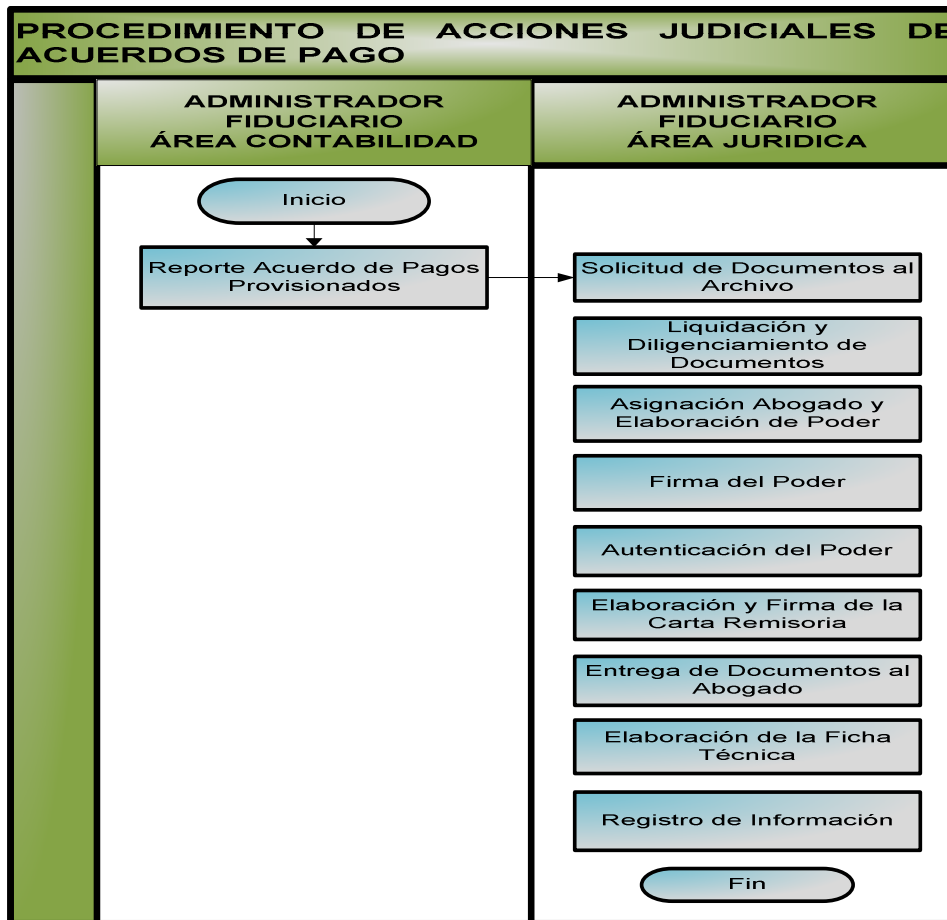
PROCEDIMIENTO DE ACCIONES JUDICIALES DE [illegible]
ACUERDOS DE PAGO

ADMINISTRADOR
FIDUCIARIO
ÁREA CONTABILIDAD

ADMINISTRADOR
FIDUCIARIO
ÁREA JURIDICA

Inicio

Reporte Acuerdo de Pagos Provisionados

Solicitud de Documentos al Archivo

Liquidación y Diligenciamiento de Documentos

Asignación Abogado y Elaboración de Poder

Firma del Poder

Autenticación del Poder

Elaboración y Firma de la Carta Remisoria

Entrega de Documentos al Abogado

Elaboración de la Ficha Técnica

Registro de Información

Fin